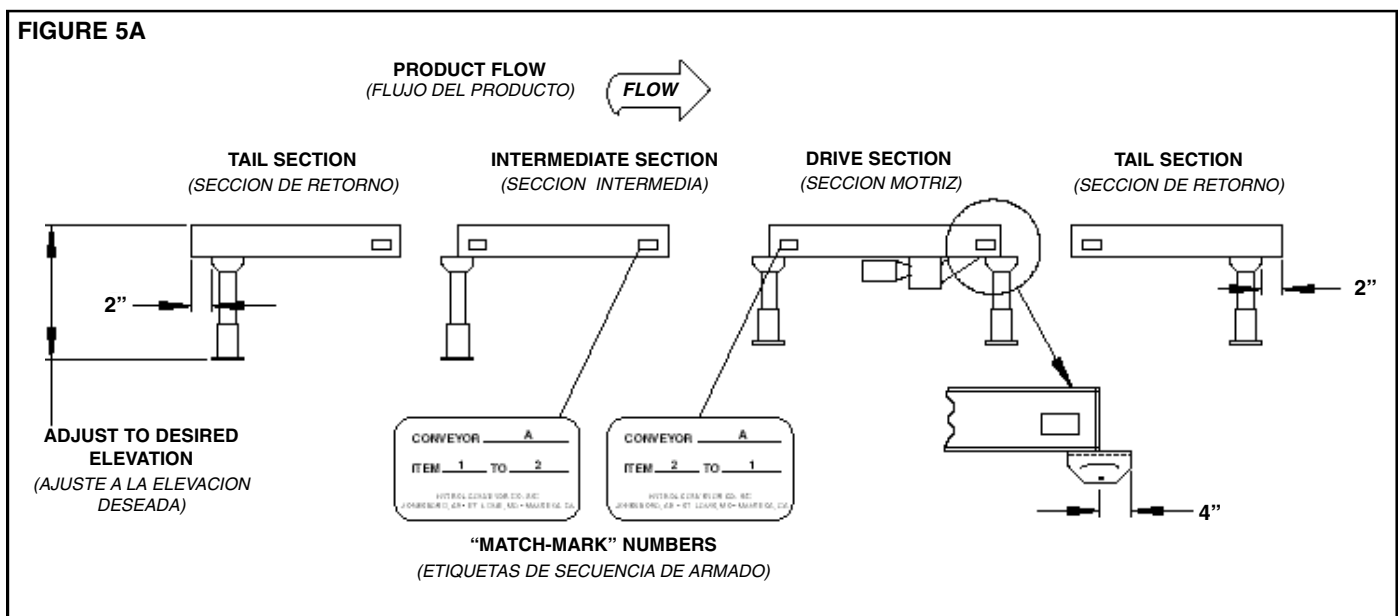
FIGURE 5A

PRODUCT FLOW
(FLUJO DEL PRODUCTO)

FLOW

TAIL SECTION
(SECCION DE RETORNO)

INTERMEDIATE SECTION
(SECCION INTERMEDIA)

DRIVE SECTION
(SECCION MOTRIZ)

TAIL SECTION
(SECCION DE RETORNO)

2”

2”

ADJUST TO DESIRED ELEVATION
(AJUSTE A LA ELEVACION DESEADA)

CONVEYOR A
ITEM 1 TO 2
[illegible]

CONVEYOR A
ITEM 2 TO 1
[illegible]

4”

“MATCH-MARK” NUMBERS
(ETIQUETAS DE SECUENCIA DE ARMADO)